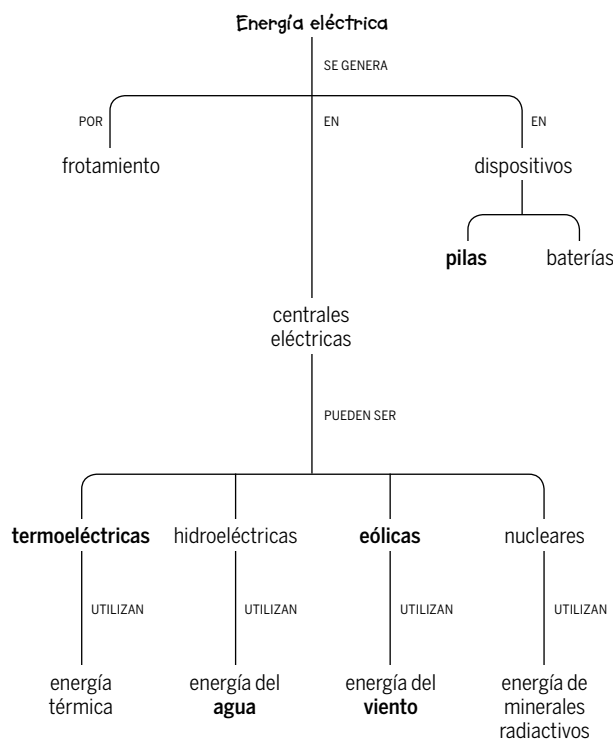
Energía eléctrica

SE GENERA

POR

EN

EN

frotamiento

dispositivos

pilas

baterías

centrales eléctricas

PUEDEN SER

termoeléctricas

hidroeléctricas

eólicas

nucleares

UTILIZAN

UTILIZAN

UTILIZAN

UTILIZAN

energía térmica

energía del agua

energía del viento

energía de minerales radiactivos